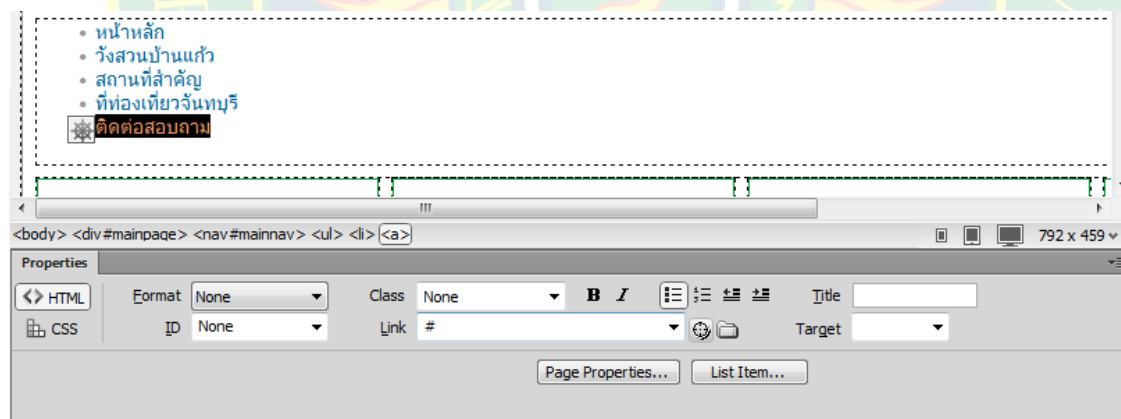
• หน้าหลัก
• วังสวนบ้านแก้ว
• สถานที่สำคัญ
• ที่ท่องเที่ยวจันทบุรี
ติดต่อสอบถาม

<body> <div#mainpage> <nav#mainnav> <ul> <li> <a>

792 x 459

Properties

<> HTML
CSS

Format None
ID None

Class None
Link #

B I

Title
Target

Page Properties... List Item...